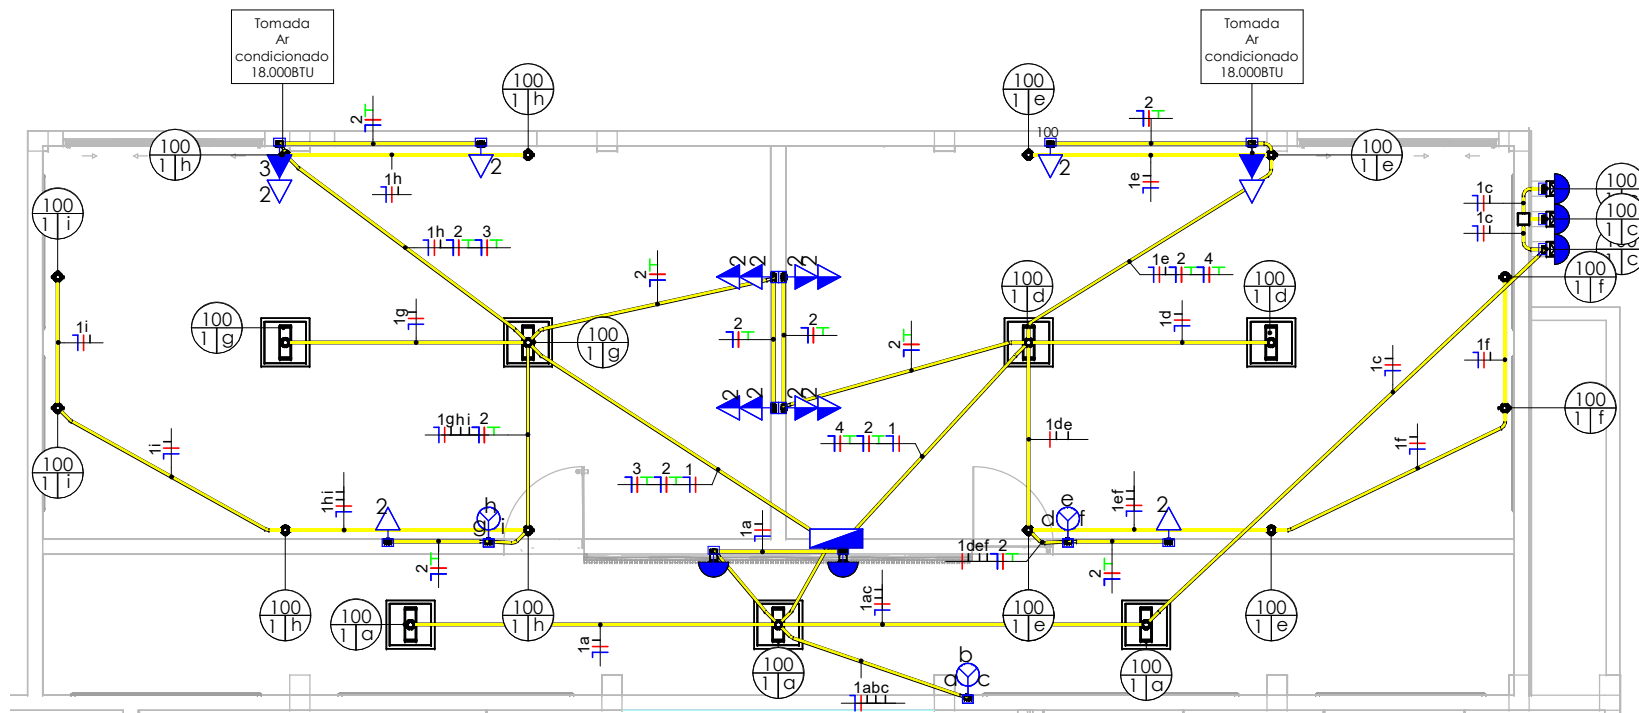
Tomada
Ar
condicionado
18.000BTU

Tomada
Ar
condicionado
18.000BTU

100
1 h

100
1 e

2

2

100

100
1 h

3
2

2

1h

1e

2

100
1 e

100
1 i

1c
1c

100
1 c

100
1 c

100
1 c

1h 2 3

2

2 2
2 2

1e 2 4

100
1 f

100
1 g

1g

100
1 g

100
1 d

1d

100
1 d

1i

2

2

2

1f

1c

2 2
2 2

1ghi 2

4 2 1

1de

100
1 f

1i

1f

100
1 i

3 2 1

1hi

2

b
g
i

1a

1ef

e
d f

2

1def 2

2

2

1ac

100
1 h

100
1 a

100
1 h

100
1 e

100
1 e

1a

100
1 a

b
a c

100
1 a

1abc